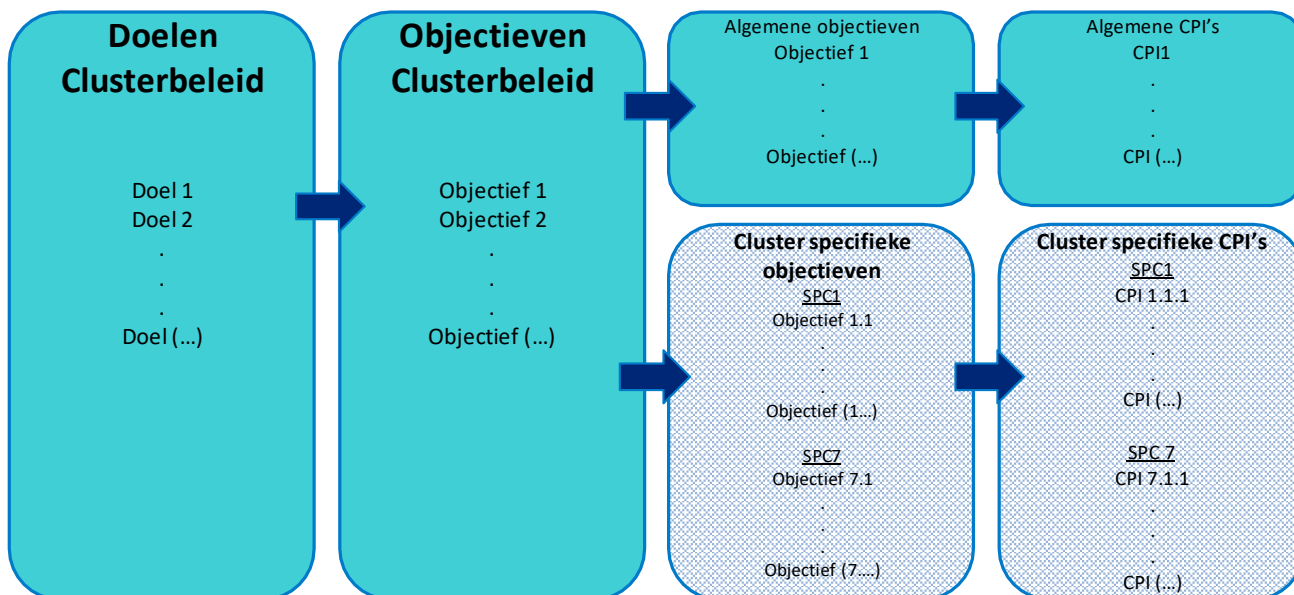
**Doelen Clusterbeleid**

Doel 1
Doel 2
.
.
.
Doel (…)

**Objectieven Clusterbeleid**

Objectief 1
Objectief 2
.
.
.
Objectief (…)

Algemene objectieven
Objectief 1
.
.
.
Objectief (…)

Algemene CPI's
CPI1
.
.
.
CPI (…)

**Cluster specifieke objectieven**
SPC1
Objectief 1.1
.
.
.
Objectief (1…)

SPC7
Objectief 7.1
.
.
.
Objectief (7….)

**Cluster specifieke CPI's**
SPC1
CPI 1.1.1
.
.
.
CPI (…)

SPC 7
CPI 7.1.1
.
.
.
CPI (…)